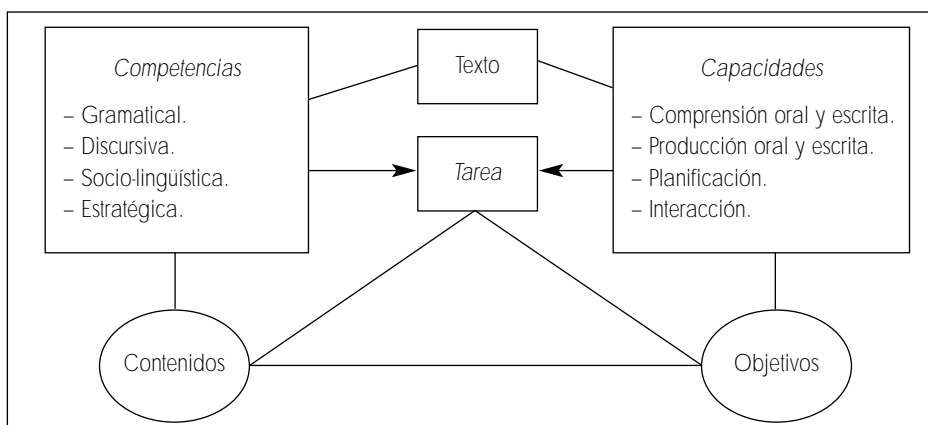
Competencias

– Gramatical.
– Discursiva.
– Socio-lingüística.
– Estratégica.

Texto

Tarea

Capacidades

– Comprensión oral y escrita.
– Producción oral y escrita.
– Planificación.
– Interacción.

Contenidos

Objetivos